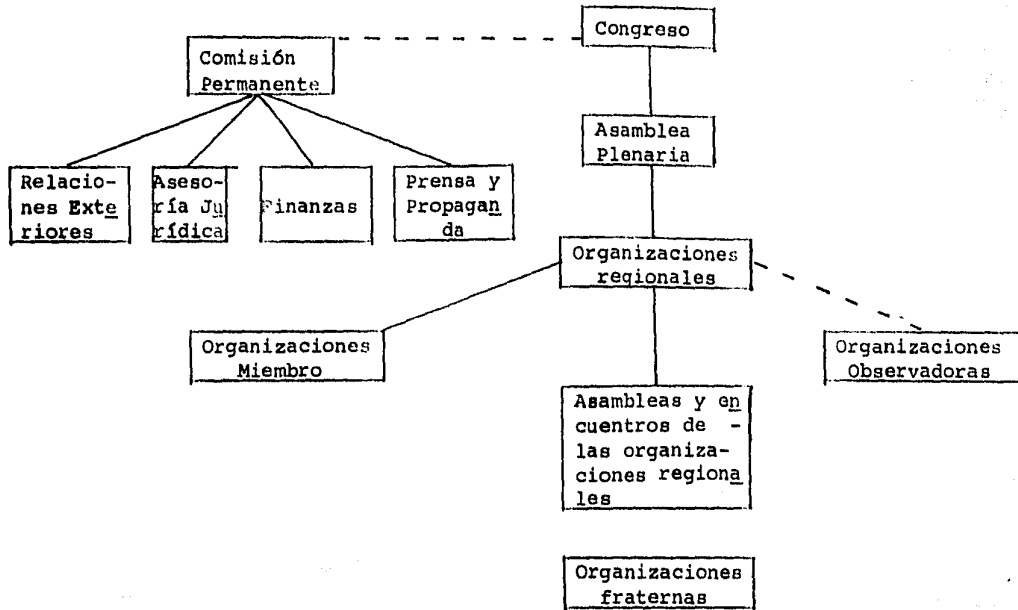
Congreso

Comisión Permanente

Relaciones Exteriores

Asesoría Jurídica

Finanzas

Prensa y Propaganda

Asamblea Plenaria

Organizaciones regionales

Organizaciones Miembro

Organizaciones Observadoras

Asambleas y encuentros de las organizaciones regionales

Organizaciones fraternas